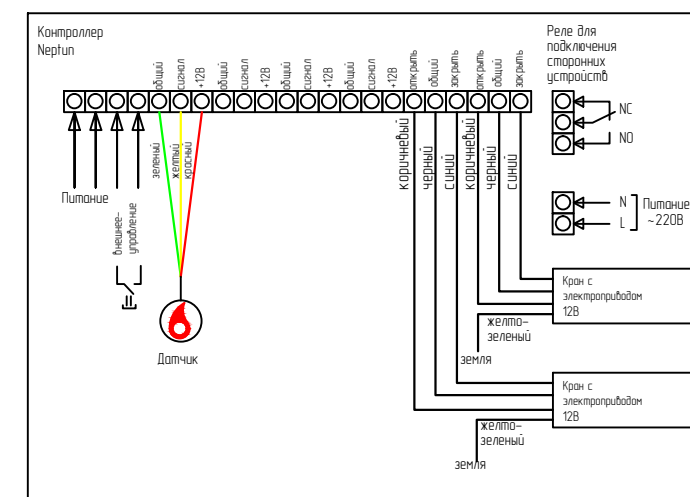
Контроллер Neptun

общий
сигнал
+12В
общий
сигнал
+12В
общий
сигнал
+12В
общий
сигнал
+12В
открыть
общий
закрыть
открыть
общий
закрыть

Реле для подключения сторонних устройств

NC
NO

N
L
Питание ~220В

зеленый
желтый
красный

коричневый
черный
синий
коричневый
черный
синий

Питание

внешнее-управление

Датчик

Кран с электроприводом 12В

желто-зеленый
земля

Кран с электроприводом 12В

желто-зеленый
земля